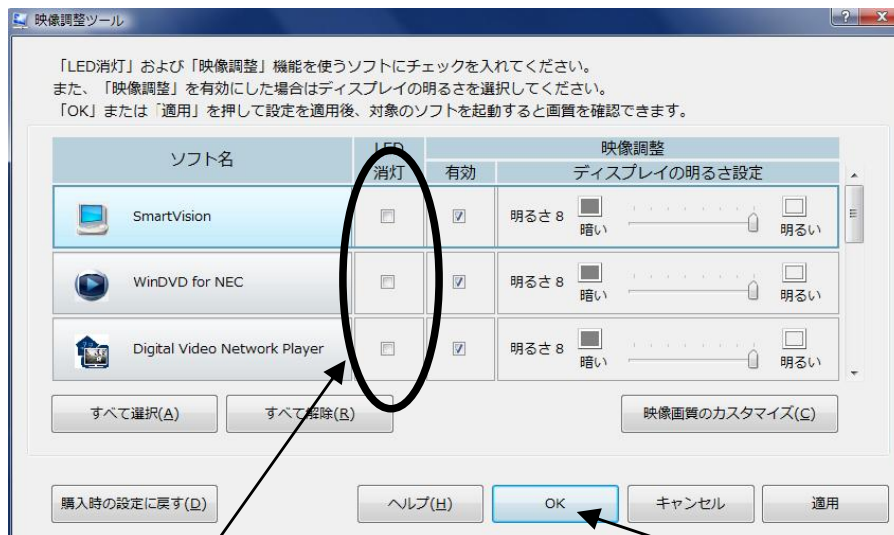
映像調整ツール

?　X

「LED消灯」および「映像調整」機能を使うソフトにチェックを入れてください。
また、「映像調整」を有効にした場合はディスプレイの明るさを選択してください。
「OK」または「適用」を押して設定を適用後、対象のソフトを起動すると画質を確認できます。

| ソフト名 | LED 消灯 | 映像調整 有効 | 映像調整 ディスプレイの明るさ設定 |
|---|---|---|---|
| SmartVision | ☐ | ☑ | 明るさ 8　暗い　明るい |
| WinDVD for NEC | ☐ | ☑ | 明るさ 8　暗い　明るい |
| Digital Video Network Player | ☐ | ☑ | 明るさ 8　暗い　明るい |

すべて選択(A)　すべて解除(R)　映像画質のカスタマイズ(C)

購入時の設定に戻す(D)　ヘルプ(H)　OK　キャンセル　適用